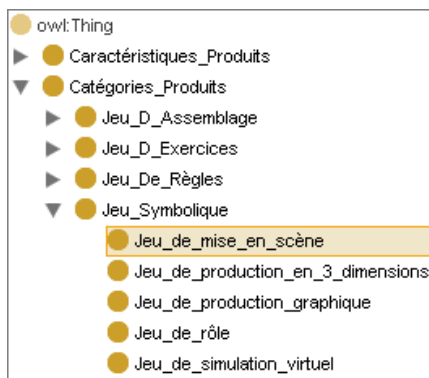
owl:Thing
Caractéristiques_Produits
Catégories_Produits
Jeu_D_Assemblage
Jeu_D_Exercices
Jeu_De_Règles
Jeu_Symbolique
Jeu_de_mise_en_scène
Jeu_de_production_en_3_dimensions
Jeu_de_production_graphique
Jeu_de_rôle
Jeu_de_simulation_virtuel